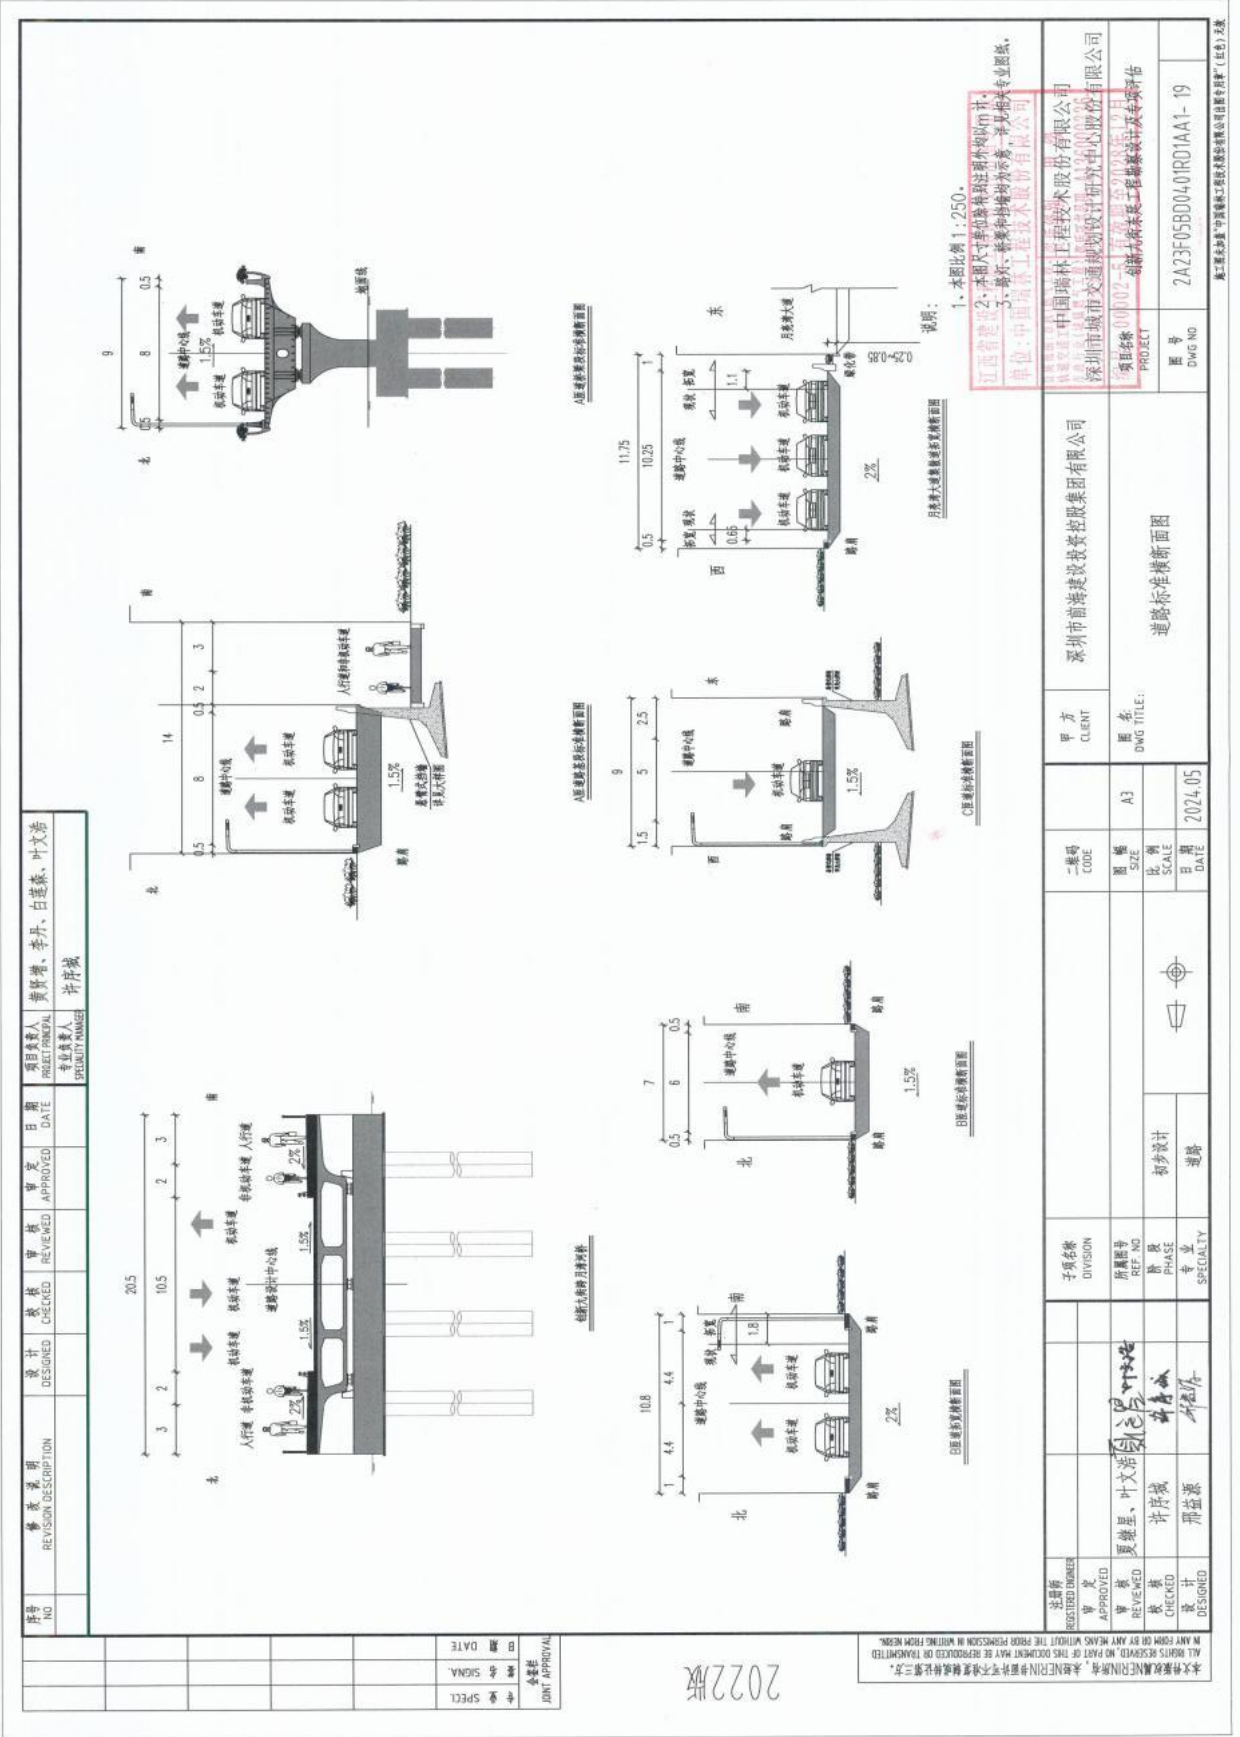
说明：
1、本图比例1:250。
2、本图尺寸单位均以m计。
3、路灯、绿化和标线为示意，详见相关专业图纸。

A匝道桥梁段标准横断面图
A匝道路基段标准横断面图
C匝道标准横断面图
月亮湾大道道路段标准横断面图
创新九街跨月亮湾桥
B匝道标准横断面图
B匝道桥梁段标准横断面图

9
0.5 8 0.5
14
0.5 8 0.5 2 3
9
1.5 5 2.5
11.75
0.5 10.25 1
20.5
3 2 10.5 2 3
7
0.5 6 0.5
10.8
1 4.4 4.4 1.8

深圳市前海建设投资控股集团有限公司
道路标准横断面图
中国瑞林工程技术股份有限公司
深圳市城市交通规划设计研究中心股份有限公司
创新九街东延工程概念设计方案咨询
2A23F05BD0401R01AA1-19
A3
2024.05
初步设计
道路
夏继昱、叶文浩
许岸斌
邢益源
黄贤增、李丹、白莲森、叶文浩
许岸斌
2022版